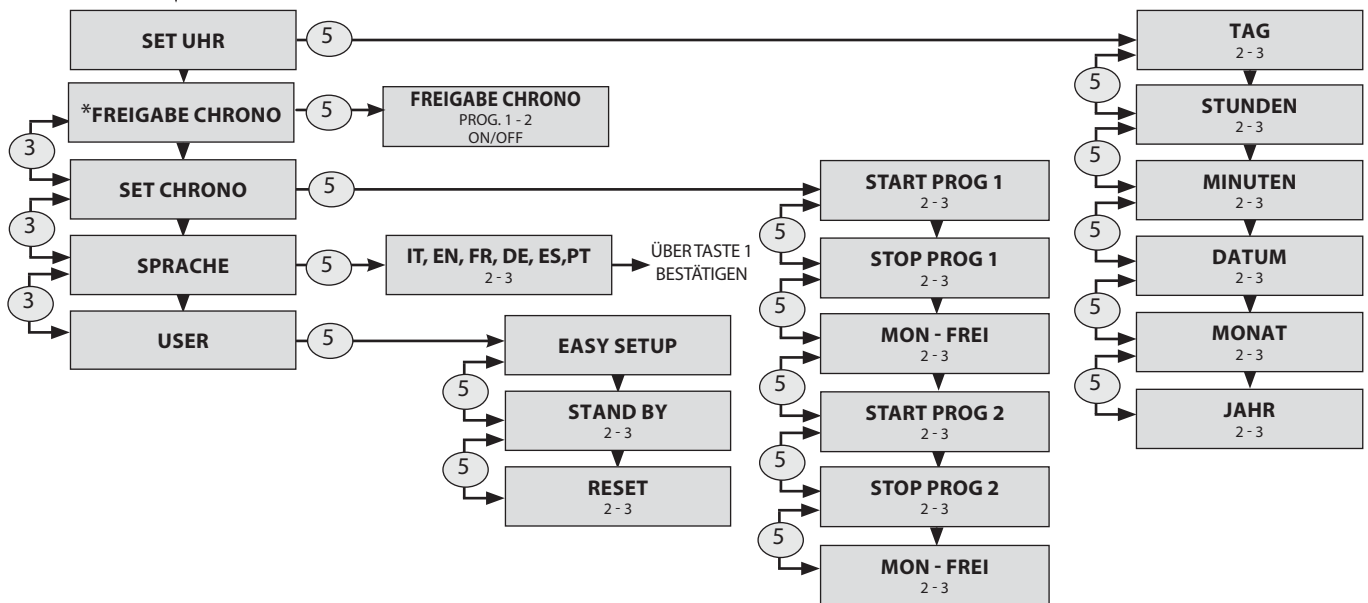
SET UHR

5

*FREIGABE CHRONO

5

FREIGABE CHRONO
PROG. 1 - 2
ON/OFF

3

SET CHRONO

5

3

SPRACHE

5

IT, EN, FR, DE, ES,PT
2 - 3

ÜBER TASTE 1 BESTÄTIGEN

3

USER

5

EASY SETUP

5

STAND BY
2 - 3

5

RESET
2 - 3

START PROG 1
2 - 3

5

STOP PROG 1
2 - 3

5

MON - FREI
2 - 3

5

START PROG 2
2 - 3

5

STOP PROG 2
2 - 3

5

MON - FREI
2 - 3

TAG
2 - 3

5

STUNDEN
2 - 3

5

MINUTEN
2 - 3

5

DATUM
2 - 3

5

MONAT
2 - 3

5

JAHR
2 - 3